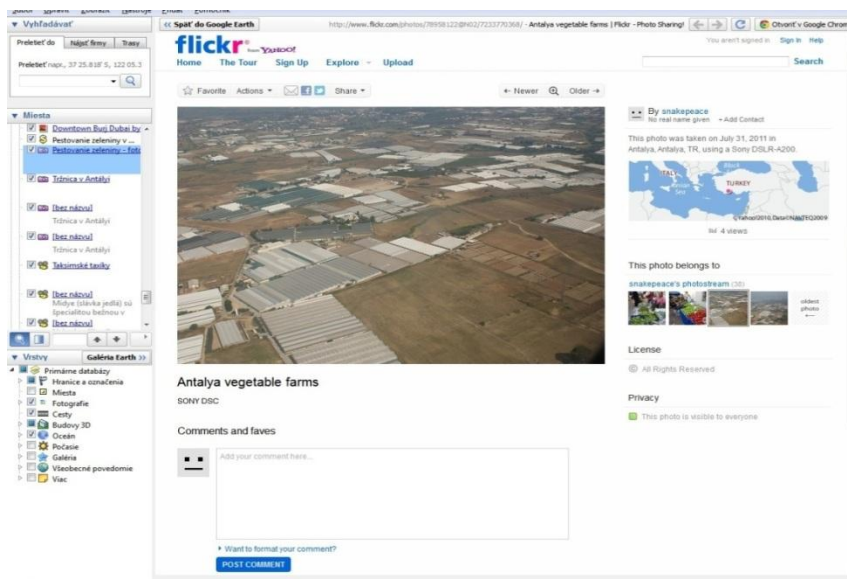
Súbor Úpravy Zobraziť Nástroje Pridať Pomocník

▼ Vyhľadávať

Preletieť do | Nájsť firmy | Trasy

Preletieť napr., 37 25.818' S, 122 05.3

▼ Miesta

Downtown Burj Dubai by

Pestovanie zeleniny v ...

Pestovanie zeleniny - foto

Tržnica v Antályi

[bez názvu]

Tržnica v Antályi

[bez názvu]

Tržnica v Antályi

Taksimské taxíky

[bez názvu]

Mídye (slávka jedlá) sú špecialitou bežnou v

[bez názvu]

▼ Vrstvy Galéria Earth »

Primárne databázy

Hranice a označenia

Miesta

Fotografie

Cesty

Budovy 3D

Oceán

Počasie

Galéria

Všeobecné povedomie

Viac

« Späť do Google Earth

http://www.flickr.com/photos/78958122@N02/7233770368/ - Antalya vegetable farms | Flickr - Photo Sharing!

Otvoriť v Google Chrom

flickr from YAHOO!

Home The Tour Sign Up Explore Upload

You aren't signed in Sign In Help

Search

Favorite Actions Share

← Newer Older →

By snakepeace

No real name given + Add Contact

This photo was taken on July 31, 2011 in Antalya, Antalya, TR, using a Sony DSLR-A200.

TURKEY

©Yahoo!2010, Data©NAVTEQ2009

4 views

This photo belongs to

snakepeace's photostream (36)

oldest photo

Antalya vegetable farms

SONY DSC

License

All Rights Reserved

Privacy

This photo is visible to everyone

Comments and faves

Add your comment here...

Want to format your comment?

POST COMMENT